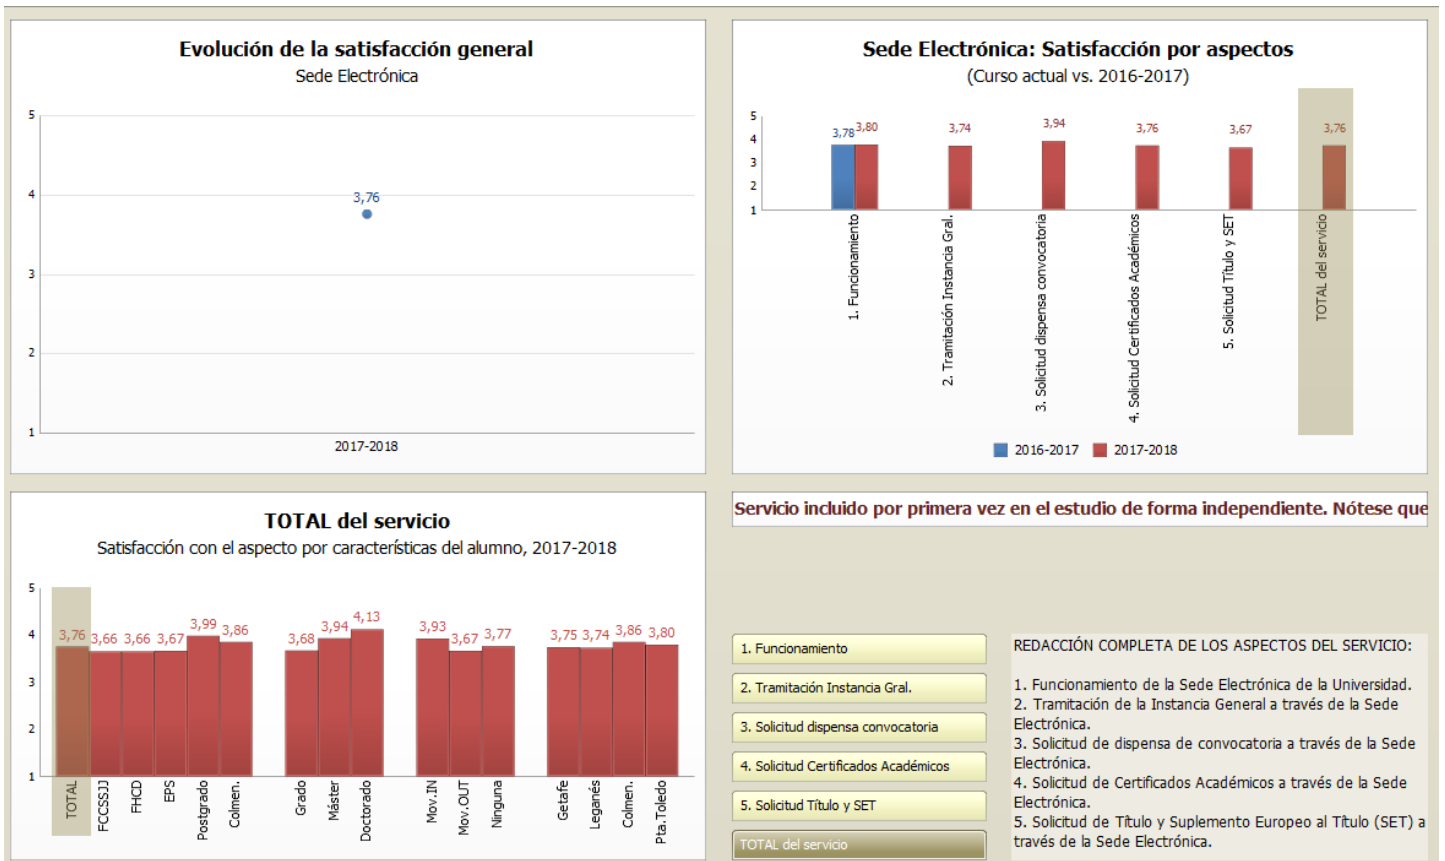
Evolución de la satisfacción general
Sede Electrónica

5
4
3
2
1

3,76

2017-2018

Sede Electrónica: Satisfacción por aspectos
(Curso actual vs. 2016-2017)

5
4
3
2
1

3,78 3,80 3,74 3,94 3,76 3,67 3,76

1. Funcionamiento
2. Tramitación Instancia Gral.
3. Solicitud dispensa convocatoria
4. Solicitud Certificados Académicos
5. Solicitud Título y SET
TOTAL del servicio

2016-2017 2017-2018

TOTAL del servicio
Satisfacción con el aspecto por características del alumno, 2017-2018

5
4
3
2
1

3,76 3,66 3,66 3,67 3,99 3,86 3,68 3,94 4,13 3,93 3,67 3,77 3,75 3,74 3,86 3,80

TOTAL
FCCSSJJ
FHCD
EPS
Postgrado
Colmen.
Grado
Máster
Doctorado
Mov.IN
Mov.OUT
Ninguna
Getafe
Leganés
Colmen.
Pta.Toledo

Servicio incluido por primera vez en el estudio de forma independiente. Nótese que

1. Funcionamiento
2. Tramitación Instancia Gral.
3. Solicitud dispensa convocatoria
4. Solicitud Certificados Académicos
5. Solicitud Título y SET
TOTAL del servicio

REDACCIÓN COMPLETA DE LOS ASPECTOS DEL SERVICIO:

1. Funcionamiento de la Sede Electrónica de la Universidad.
2. Tramitación de la Instancia General a través de la Sede Electrónica.
3. Solicitud de dispensa de convocatoria a través de la Sede Electrónica.
4. Solicitud de Certificados Académicos a través de la Sede Electrónica.
5. Solicitud de Título y Suplemento Europeo al Título (SET) a través de la Sede Electrónica.